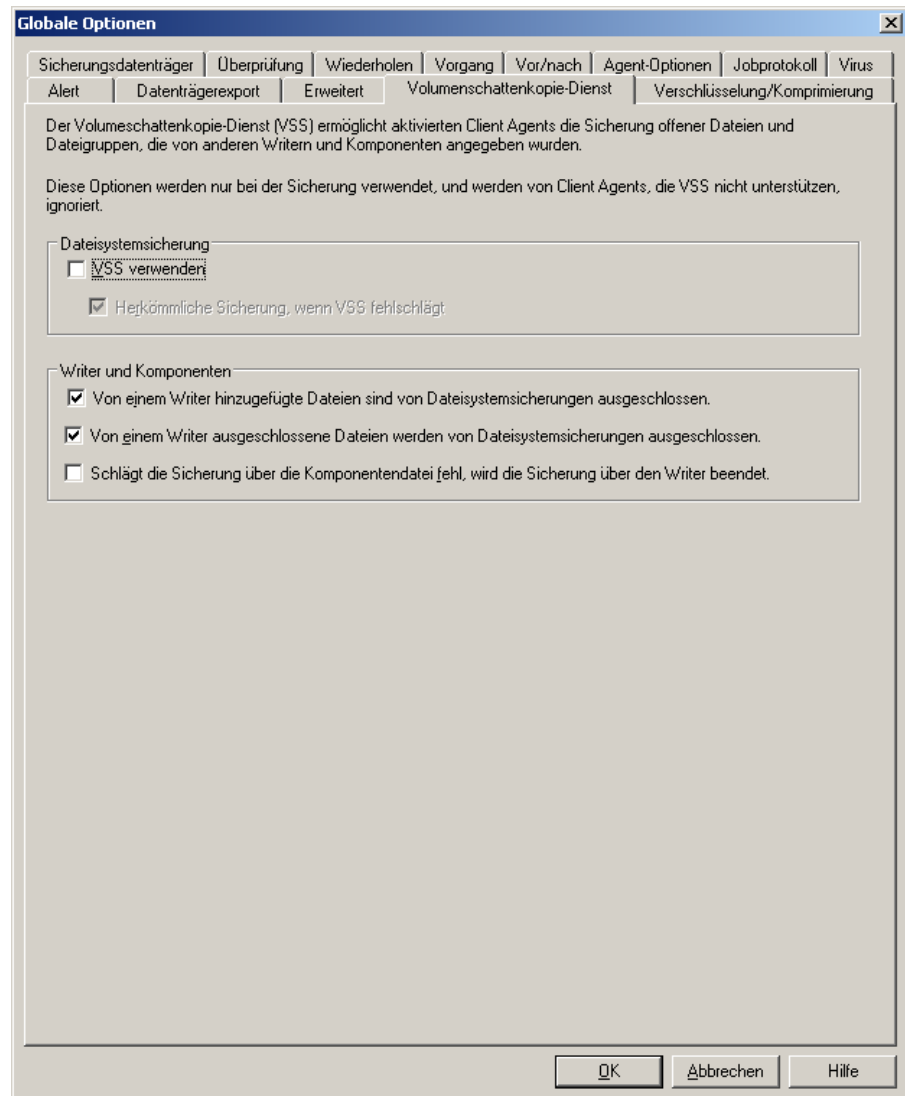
Globale Optionen

Sicherungsdatenträger | Überprüfung | Wiederholen | Vorgang | Vor/nach | Agent-Optionen | Jobprotokoll | Virus
Alert | Datenträgerexport | Erweitert | Volumenschattenkopie-Dienst | Verschlüsselung/Komprimierung

Der Volumeschattenkopie-Dienst (VSS) ermöglicht aktivierten Client Agents die Sicherung offener Dateien und Dateigruppen, die von anderen Writern und Komponenten angegeben wurden.

Diese Optionen werden nur bei der Sicherung verwendet, und werden von Client Agents, die VSS nicht unterstützen, ignoriert.

Dateisystemsicherung

☐ VSS verwenden

☑ Herkömmliche Sicherung, wenn VSS fehlschlägt

Writer und Komponenten

☑ Von einem Writer hinzugefügte Dateien sind von Dateisystemsicherungen ausgeschlossen.

☑ Von einem Writer ausgeschlossene Dateien werden von Dateisystemsicherungen ausgeschlossen.

☐ Schlägt die Sicherung über die Komponentendatei fehl, wird die Sicherung über den Writer beendet.

OK | Abbrechen | Hilfe